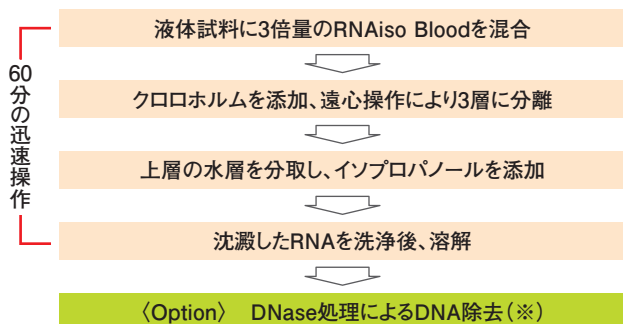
60分の迅速操作

液体試料に3倍量のRNAiso Bloodを混合

クロロホルムを添加、遠心操作により3層に分離

上層の水層を分取し、イソプロパノールを添加

沈澱したRNAを洗浄後、溶解

〈Option〉 DNase処理によるDNA除去（※）